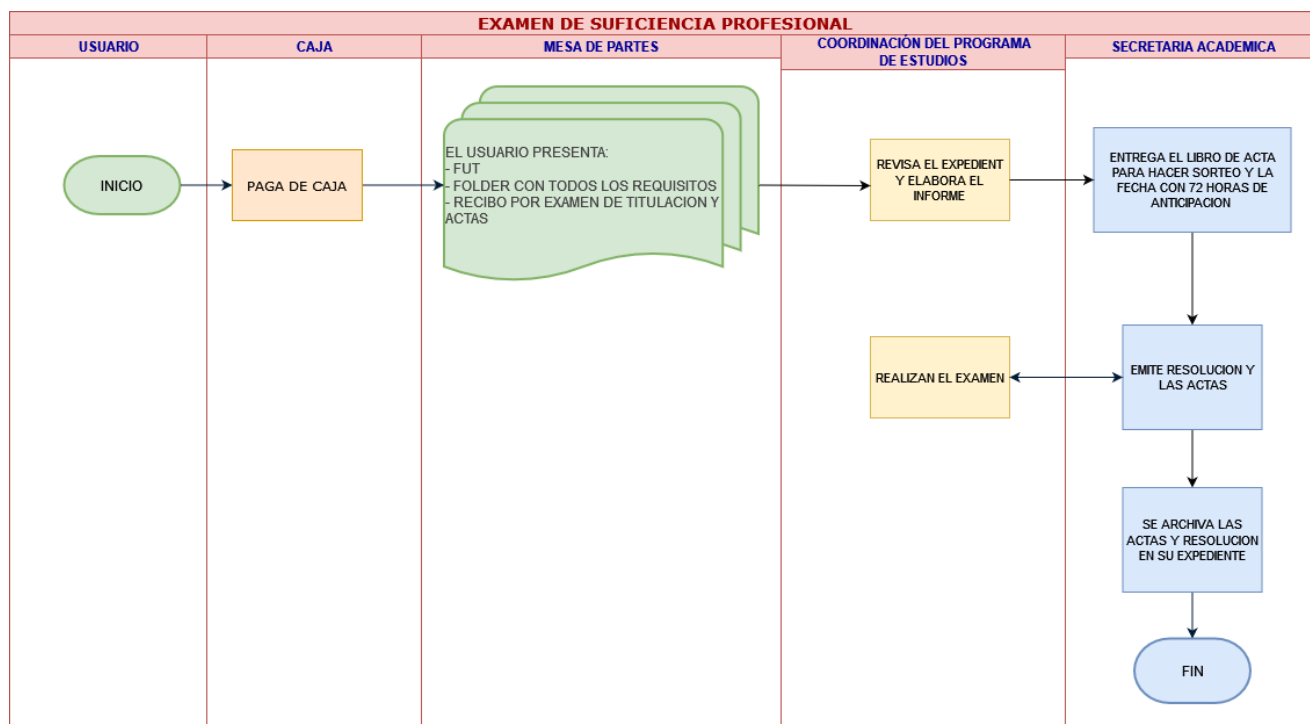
EXAMEN DE SUFICIENCIA PROFESIONAL

| USUARIO | CAJA | MESA DE PARTES | COORDINACIÓN DEL PROGRAMA DE ESTUDIOS | SECRETARIA ACADEMICA |
|---|---|---|---|---|

INICIO

PAGA DE CAJA

EL USUARIO PRESENTA:
- FUT
- FOLDER CON TODOS LOS REQUISITOS
- RECIBO POR EXAMEN DE TITULACION Y ACTAS

REVISA EL EXPEDIENT Y ELABORA EL INFORME

ENTREGA EL LIBRO DE ACTA PARA HACER SORTEO Y LA FECHA CON 72 HORAS DE ANTICIPACION

EMITE RESOLUCION Y LAS ACTAS

REALIZAN EL EXAMEN

SE ARCHIVA LAS ACTAS Y RESOLUCION EN SU EXPEDIENTE

FIN